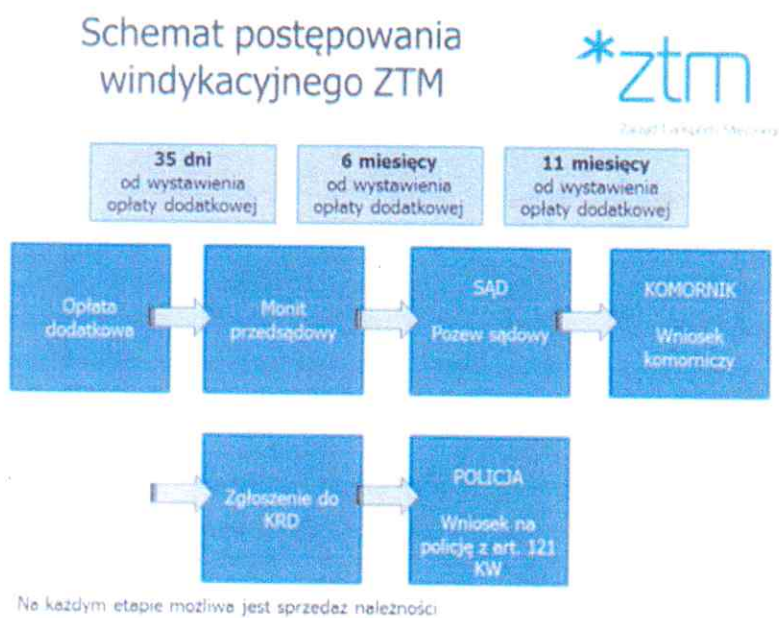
Schemat postępowania windykacyjnego ZTM

*ztm

Zarząd Transportu Miejskiego

35 dni
od wystawienia opłaty dodatkowej

6 miesięcy
od wystawienia opłaty dodatkowej

11 miesięcy
od wystawienia opłaty dodatkowej

Opłata dodatkowa

Monit przedsądowy

SĄD
Pozew sądowy

KOMORNIK
Wniosek komorniczy

Zgłoszenie do KRD

POLICJA
Wniosek na policję z art. 121 KW

Na każdym etapie możliwa jest sprzedaż należności